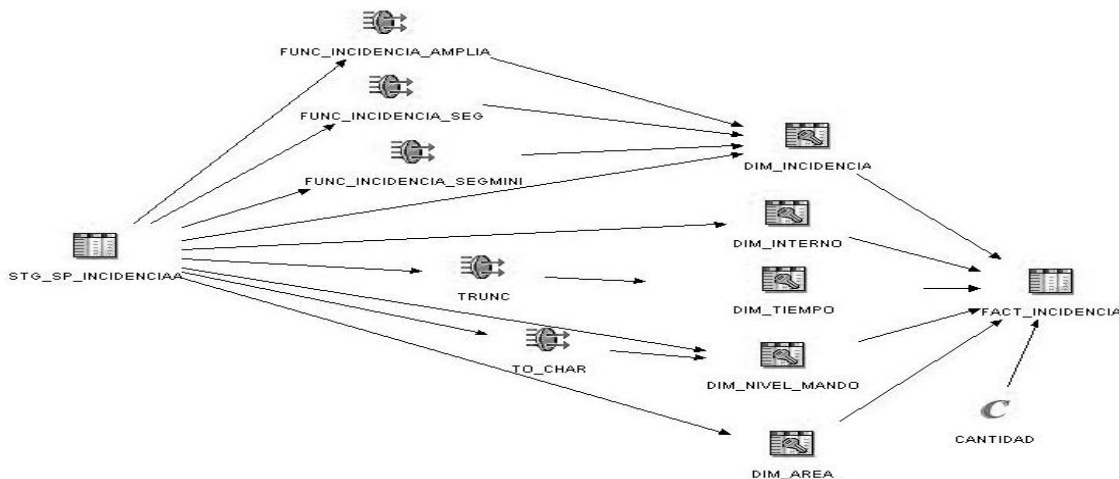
FUNC_INCIDENCIA_AMPLIA

FUNC_INCIDENCIA_SEG

FUNC_INCIDENCIA_SEGMINI

DIM_INCIDENCIA

STG_SP_INCIDENCIAA

DIM_INTERNO

TRUNC

DIM_TIEMPO

FACT_INCIDENCIA

TO_CHAR

DIM_NIVEL_MANDO

C

CANTIDAD

DIM_AREA